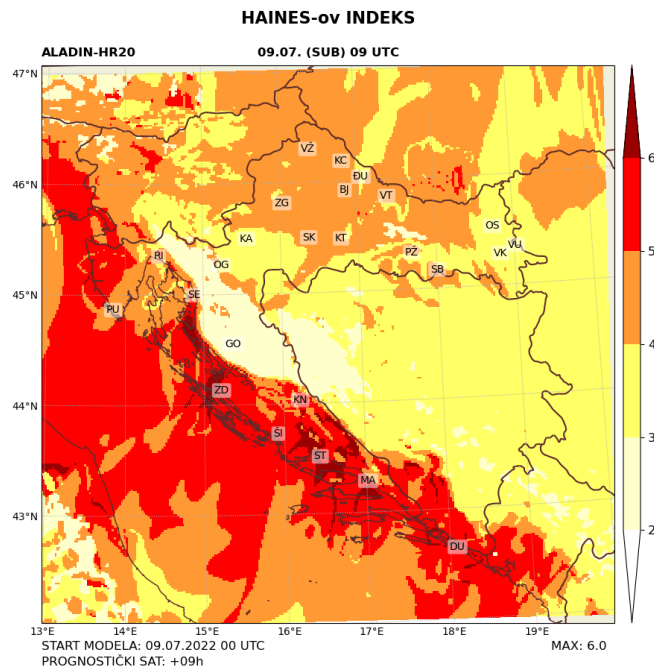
HAINES-ov INDEKS

ALADIN-HR20

09.07. (SUB) 09 UTC

47°N
46°N
45°N
44°N
43°N

13°E 14°E 15°E 16°E 17°E 18°E 19°E

VŽ
KC
ĐU
BJ
VT
ZG
KA
SK
KT
OS
VU
VK
PŽ
SB
RI
OG
SE
PU
GO
ZD
KN
SI
ST
MA
DU

6
5
4
3
2

START MODELA: 09.07.2022 00 UTC
PROGNOSTIČKI SAT: +09h

MAX: 6.0